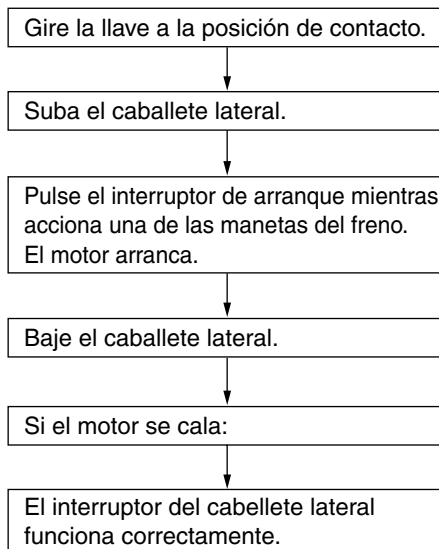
Gire la llave a la posición de contacto.

Suba el caballete lateral.

Pulse el interruptor de arranque mientras acciona una de las manetas del freno. El motor arranca.

Baje el caballete lateral.

Si el motor se cala:

El interruptor del cabellete lateral funciona correctamente.